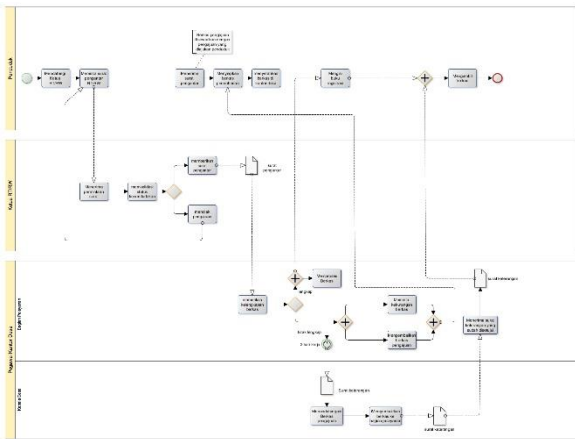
Pemohon

Menyiapkan berkas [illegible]

Mengajukan permohonan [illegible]

Menerima surat penolakan

Memperbaiki berkas permohonan

Menyerahkan berkas ke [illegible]

Mengisi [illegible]

Mengambil berkas

Berkas yang sudah diperbaiki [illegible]

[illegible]

Memeriksa kelengkapan

Menolak permohonan

Surat penolakan

Memeriksa kelengkapan berkas

Menerima Berkas

Lengkap

Pegawai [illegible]

Berkas lengkap

Tidak lengkap

Menerima kelengkapan berkas

Pengembalian berkas

Menyerahkan berkas

Surat keterangan

Surat keterangan

Menandatangani berkas

Menyerahkan surat keterangan

Surat keterangan